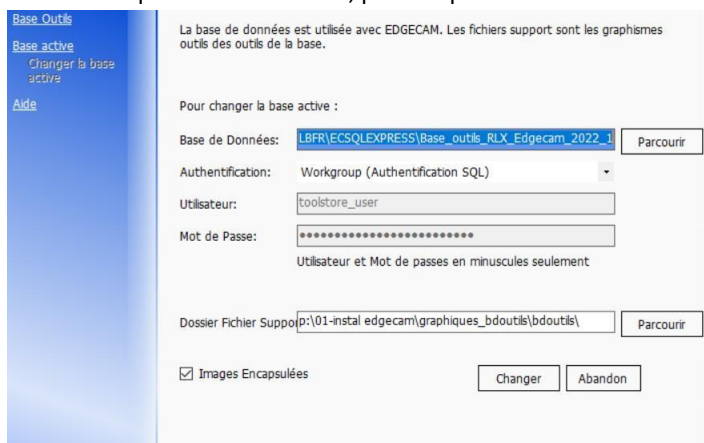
Base Outils
Base active
Changer la base active
Aide

La base de données est utilisée avec EDGECAM. Les fichiers support sont les graphismes outils des outils de la base.

Pour changer la base active :

Base de Données: LBFR\ECSQLEXPRESS\Base_outils_RLX_Edgecam_2022_1 Parcourir

Authentification: Workgroup (Authentification SQL)

Utilisateur: toolstore_user

Mot de Passe: ••••••••••••••••••••••••••

Utilisateur et Mot de passes en minuscules seulement

Dossier Fichier Suppo p:\01-instal edgecam\graphiques_bdoutils\bdoutils\ Parcourir

☑ Images Encapsulées

Changer Abandon